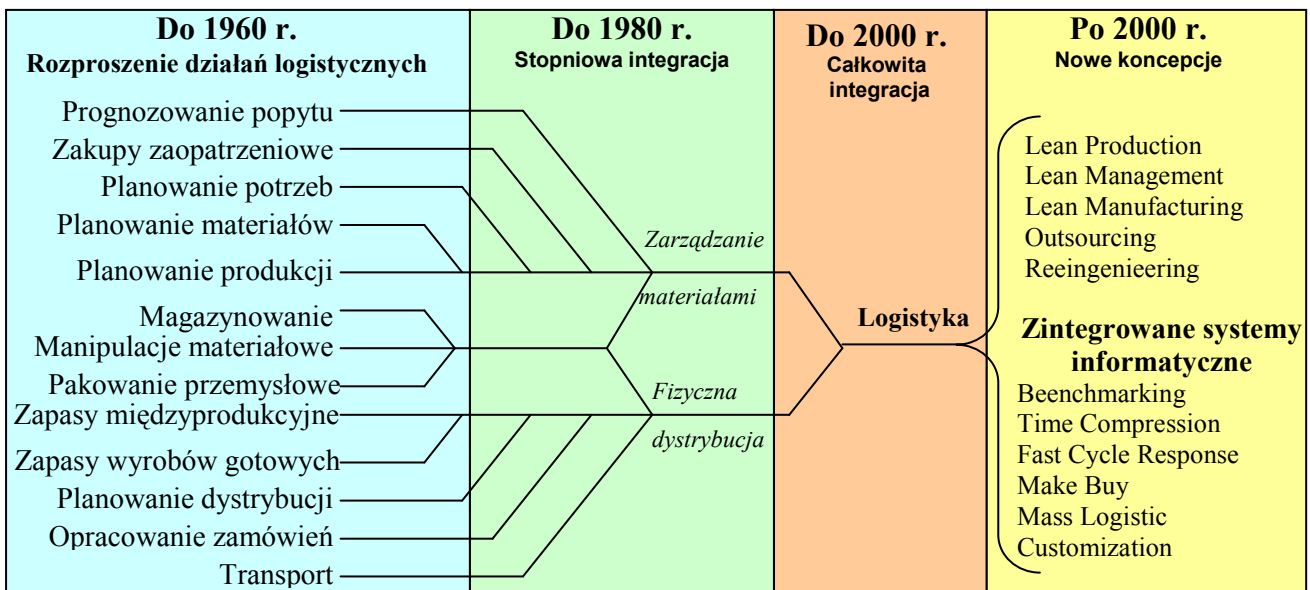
Do 1960 r.
Rozproszenie działań logistycznych

Do 1980 r.
Stopniowa integracja

Do 2000 r.
Całkowita integracja

Po 2000 r.
Nowe koncepcje

Prognozowanie popytu
Zakupy zaopatrzeniowe
Planowanie potrzeb
Planowanie materiałów
Planowanie produkcji
Magazynowanie
Manipulacje materiałowe
Pakowanie przemysłowe
Zapasy międzyprodukcyjne
Zapasy wyrobów gotowych
Planowanie dystrybucji
Opracowanie zamówień
Transport

Zarządzanie materiałami

Fizyczna dystrybucja

Logistyka

Lean Production
Lean Management
Lean Manufacturing
Outsourcing
Reeingenieering

Zintegrowane systemy informatyczne

Beenchmarking
Time Compression
Fast Cycle Response
Make Buy
Mass Logistic
Customization